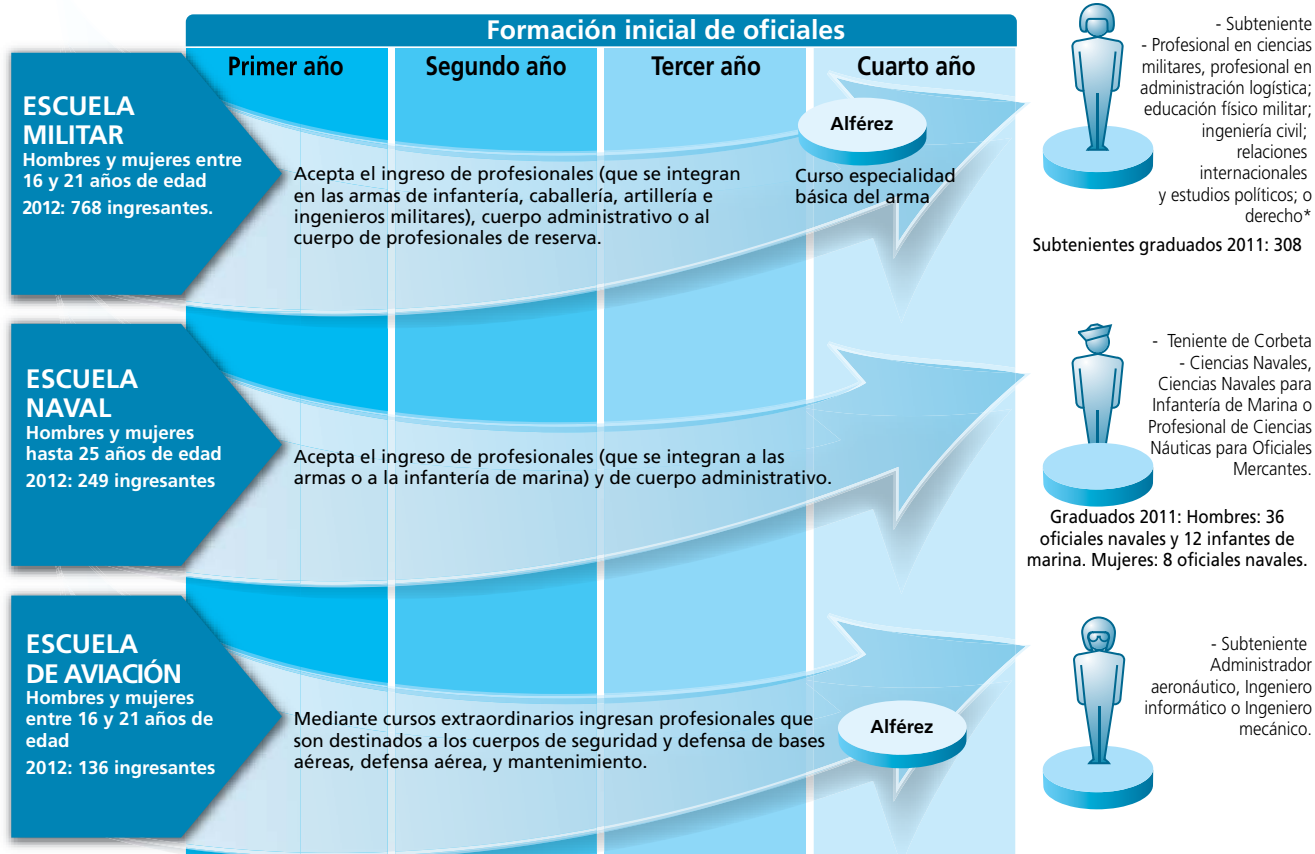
Formación inicial de oficiales

Primer año

Segundo año

Tercer año

Cuarto año

ESCUELA MILITAR
Hombres y mujeres entre 16 y 21 años de edad
2012: 768 ingresantes.

Acepta el ingreso de profesionales (que se integran en las armas de infantería, caballería, artillería e ingenieros militares), cuerpo administrativo o al cuerpo de profesionales de reserva.

Alférez

Curso especialidad básica del arma

- Subteniente
- Profesional en ciencias militares, profesional en administración logística; educación físico militar; ingeniería civil; relaciones internacionales y estudios políticos; o derecho*

Subtenientes graduados 2011: 308

ESCUELA NAVAL
Hombres y mujeres hasta 25 años de edad
2012: 249 ingresantes

Acepta el ingreso de profesionales (que se integran a las armas o a la infantería de marina) y de cuerpo administrativo.

- Teniente de Corbeta
- Ciencias Navales, Ciencias Navales para Infantería de Marina o Profesional de Ciencias Náuticas para Oficiales Mercantes.

Graduados 2011: Hombres: 36 oficiales navales y 12 infantes de marina. Mujeres: 8 oficiales navales.

ESCUELA DE AVIACIÓN
Hombres y mujeres entre 16 y 21 años de edad
2012: 136 ingresantes

Mediante cursos extraordinarios ingresan profesionales que son destinados a los cuerpos de seguridad y defensa de bases aéreas, defensa aérea, y mantenimiento.

Alférez

- Subteniente
Administrador aeronáutico, Ingeniero informático o Ingeniero mecánico.